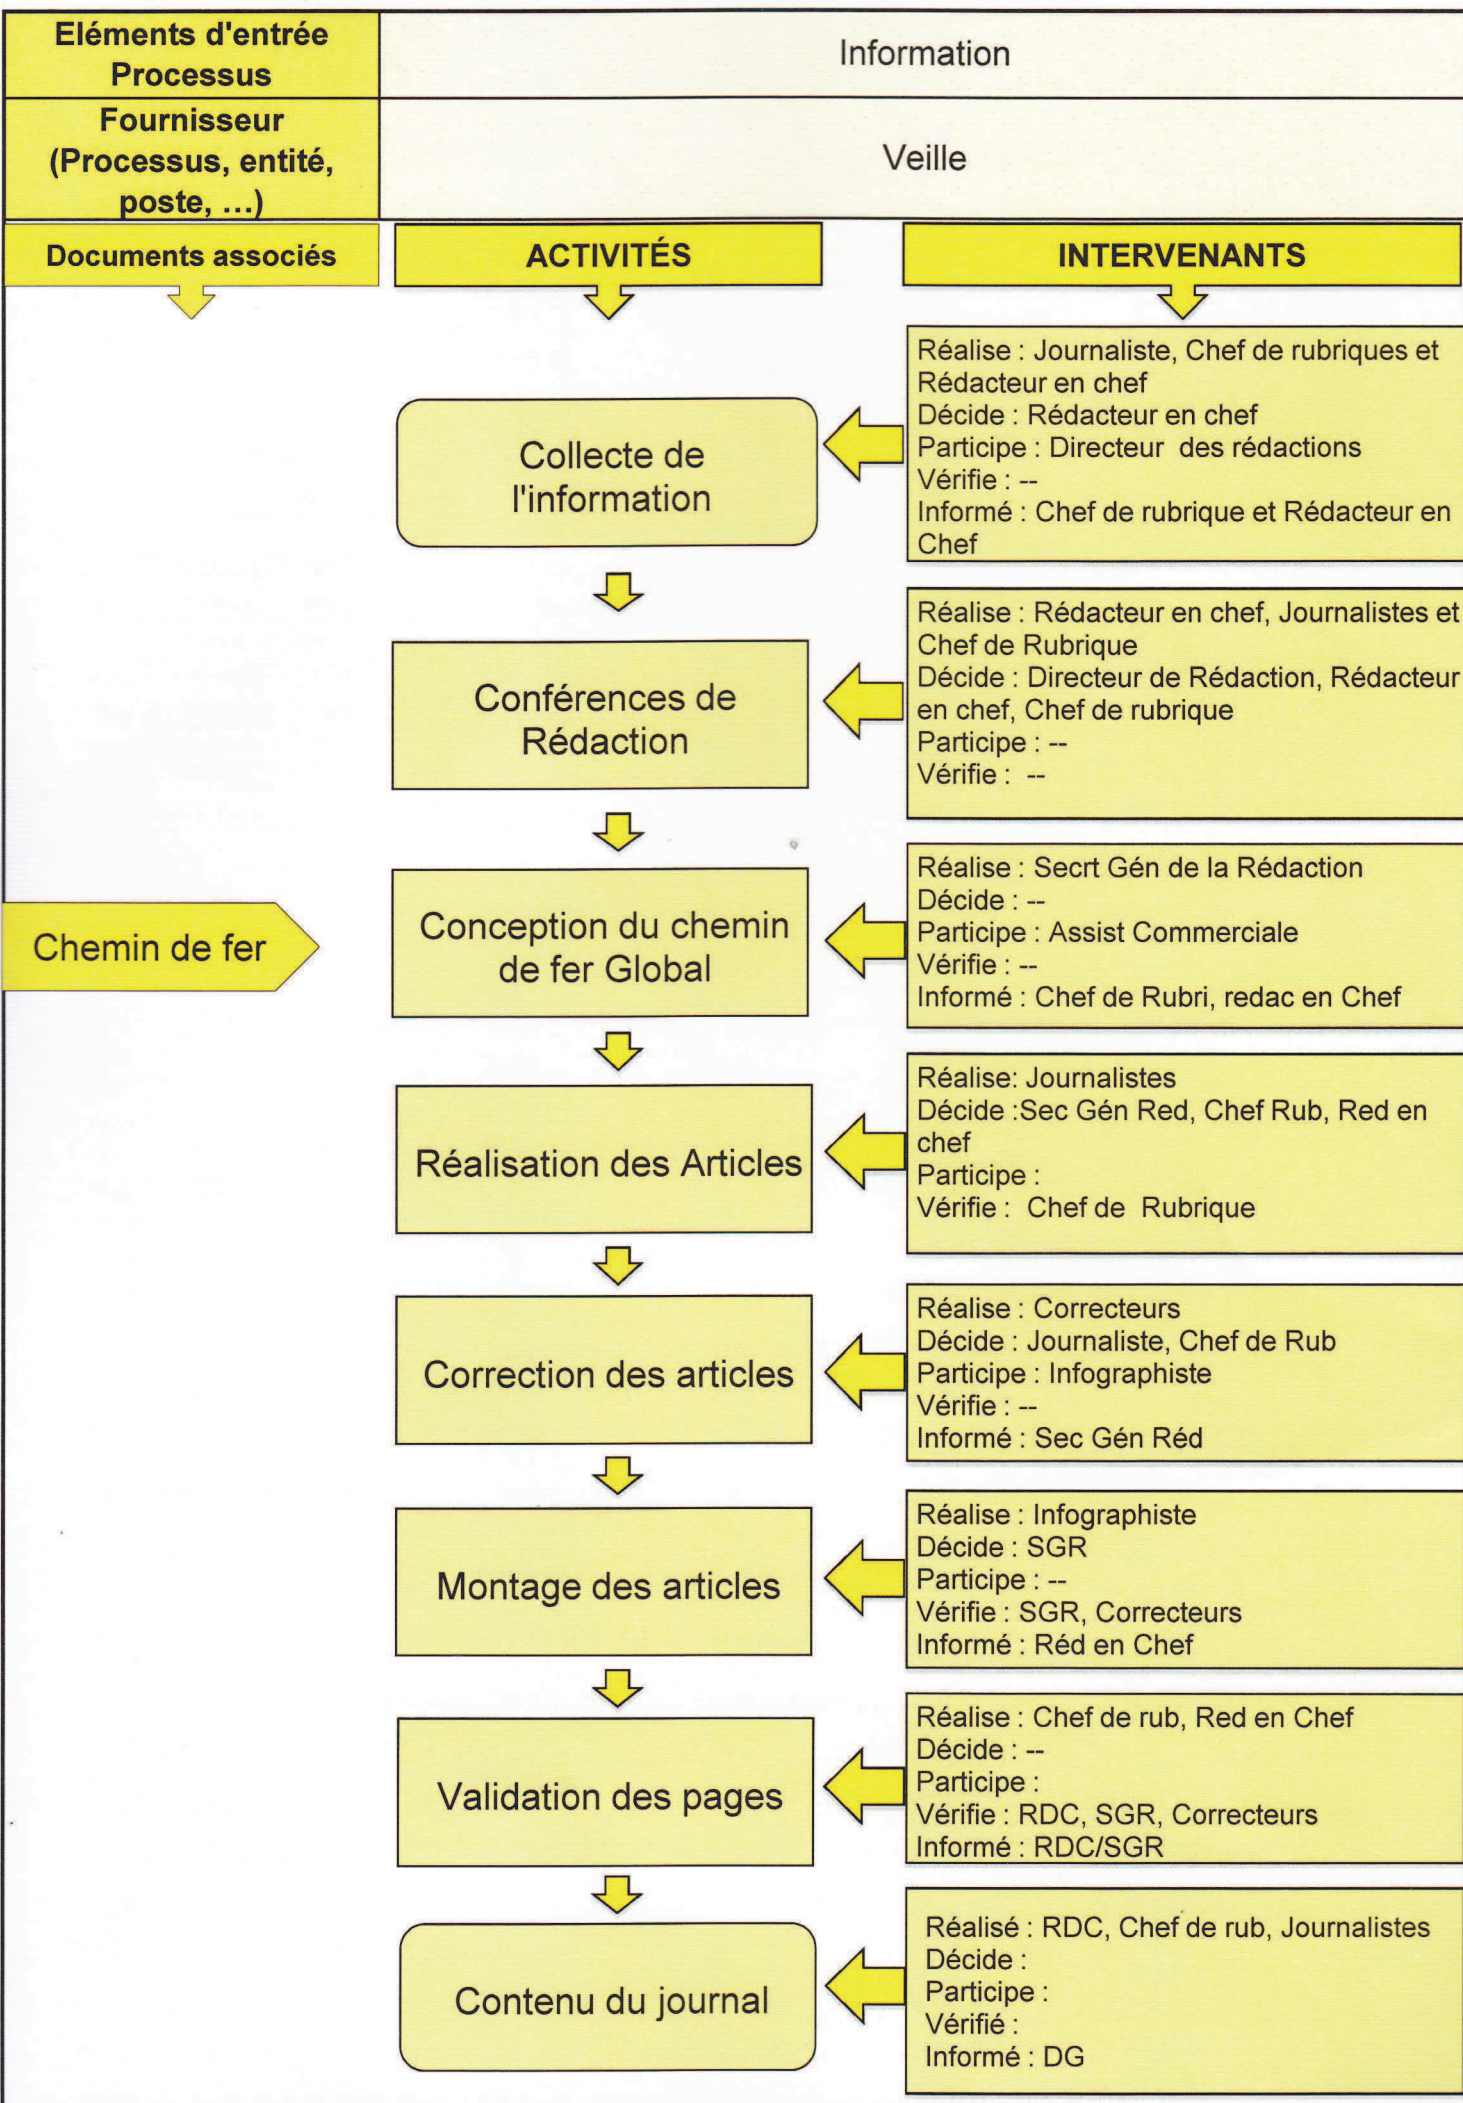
| Eléments d'entrée Processus | Information |
|---|---|
| Fournisseur (Processus, entité, poste, ...) | Veille |

Documents associés

ACTIVITÉS

INTERVENANTS

Collecte de l'information

Réalise : Journaliste, Chef de rubriques et Rédacteur en chef
Décide : Rédacteur en chef
Participe : Directeur des rédactions
Vérifie : --
Informé : Chef de rubrique et Rédacteur en Chef

Conférences de Rédaction

Réalise : Rédacteur en chef, Journalistes et Chef de Rubrique
Décide : Directeur de Rédaction, Rédacteur en chef, Chef de rubrique
Participe : --
Vérifie : --

Chemin de fer

Conception du chemin de fer Global

Réalise : Secrt Gén de la Rédaction
Décide : --
Participe : Assist Commerciale
Vérifie : --
Informé : Chef de Rubri, redac en Chef

Réalisation des Articles

Réalise: Journalistes
Décide :Sec Gén Red, Chef Rub, Red en chef
Participe :
Vérifie : Chef de Rubrique

Correction des articles

Réalise : Correcteurs
Décide : Journaliste, Chef de Rub
Participe : Infographiste
Vérifie : --
Informé : Sec Gén Réd

Montage des articles

Réalise : Infographiste
Décide : SGR
Participe : --
Vérifie : SGR, Correcteurs
Informé : Réd en Chef

Validation des pages

Réalise : Chef de rub, Red en Chef
Décide : --
Participe :
Vérifie : RDC, SGR, Correcteurs
Informé : RDC/SGR

Contenu du journal

Réalisé : RDC, Chef de rub, Journalistes
Décide :
Participe :
Vérifié :
Informé : DG